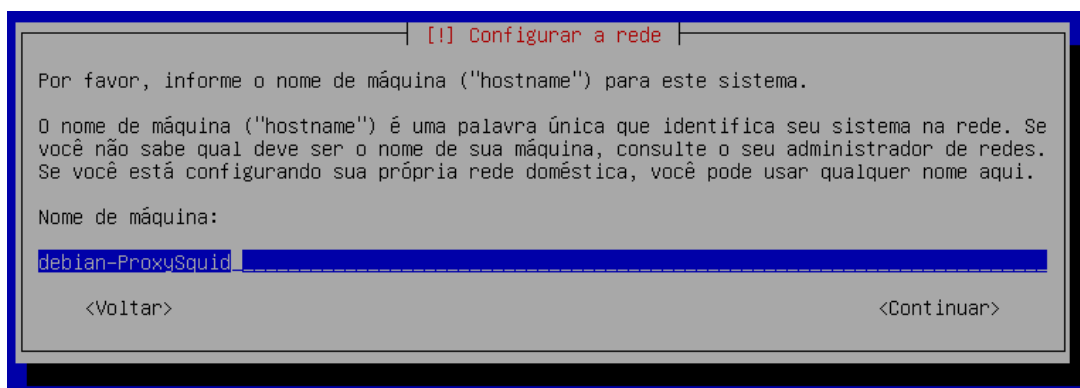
[!] Configurar a rede

Por favor, informe o nome de máquina ("hostname") para este sistema.

O nome de máquina ("hostname") é uma palavra única que identifica seu sistema na rede. Se você não sabe qual deve ser o nome de sua máquina, consulte o seu administrador de redes. Se você está configurando sua própria rede doméstica, você pode usar qualquer nome aqui.

Nome de máquina:

debian-ProxySquid

<Voltar>

<Continuar>